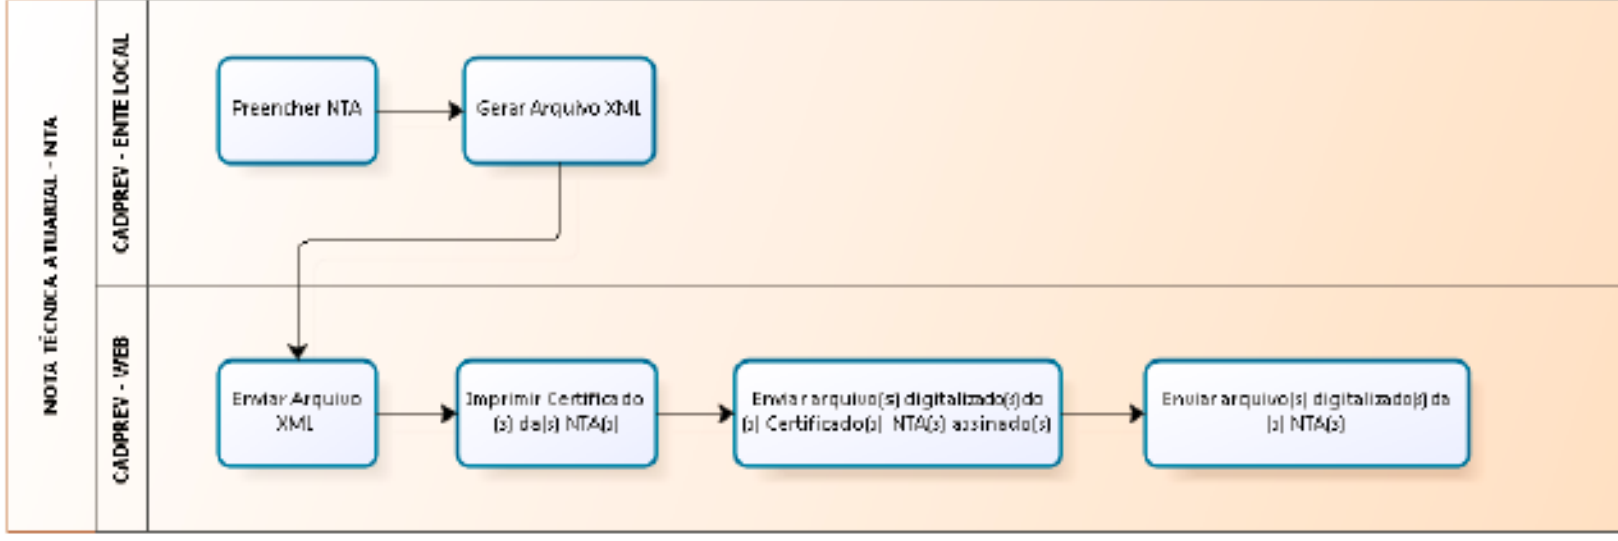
NOTA TÉCNICA ATUARIAL - NTA

CADPREV - ENTE LOCAL

Preencher NTA

Gerar Arquivo XML

CADPREV - WEB

Enviar Arquivo XML

Imprimir Certificado(s) da(s) NTA(s)

Enviar arquivo(s) digitalizado(s) do(s) Certificado(s) NTA(s) assinado(s)

Enviar arquivo(s) digitalizado(s) da(s) NTA(s)